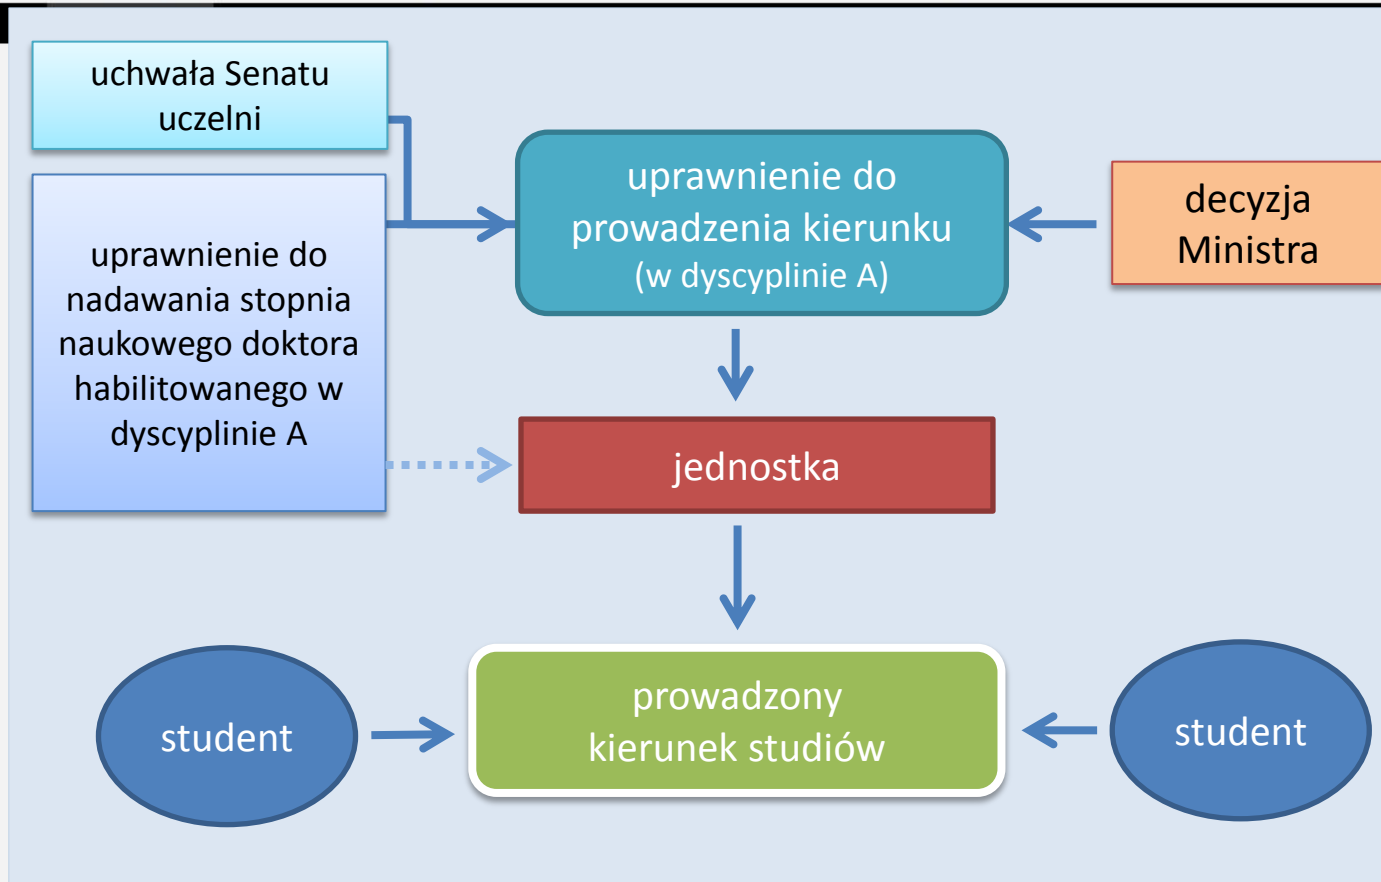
uchwała Senatu uczelni

uprawnienie do nadawania stopnia naukowego doktora habilitowanego w dyscyplinie A

uprawnienie do prowadzenia kierunku (w dyscyplinie A)

decyzja Ministra

jednostka

student

prowadzony kierunek studiów

student